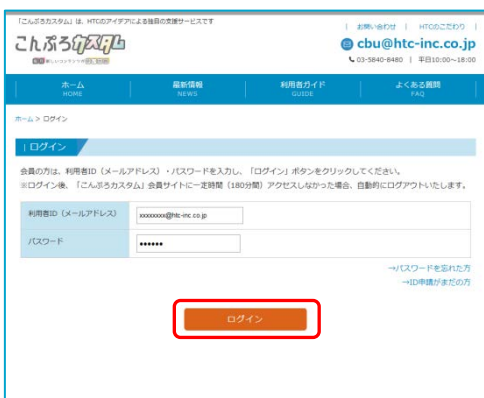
「こんぷろカスタム」は、HTCのアイデアによる独自の支援サービスです

| お問い合わせ | HTCのこだわり |

こんぷろカスタム

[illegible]

cbu@htc-inc.co.jp

03-5840-8480 | 平日10:00～18:00

ホーム
HOME

最新情報
NEWS

利用者ガイド
GUIDE

よくある質問
FAQ

ホーム > ログイン

ログイン

会員の方は、利用者ID（メールアドレス）・パスワードを入力し、「ログイン」ボタンをクリックしてください。
※ログイン後、「こんぷろカスタム」会員サイトに一定時間（180分間）アクセスしなかった場合、自動的にログアウトいたします。

| 利用者ID（メールアドレス） | xxxxxxxx@htc-inc.co.jp |
|---|---|
| パスワード | •••••• |

→パスワードを忘れた方
→ID申請がまだの方

ログイン